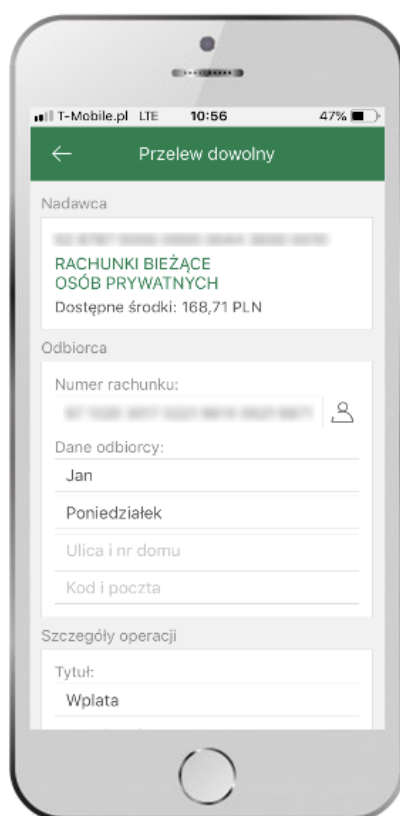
T-Mobile.pl LTE 10:56 47%

Przelew dowolny

Nadawca

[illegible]

RACHUNKI BIEŻĄCE OSÓB PRYWATNYCH

Dostępne środki: 168,71 PLN

Odbiorca

Numer rachunku:

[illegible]

Dane odbiorcy:

Jan

Poniedziałek

Ulica i nr domu

Kod i poczta

Szczegóły operacji

Tytuł:

Wplata